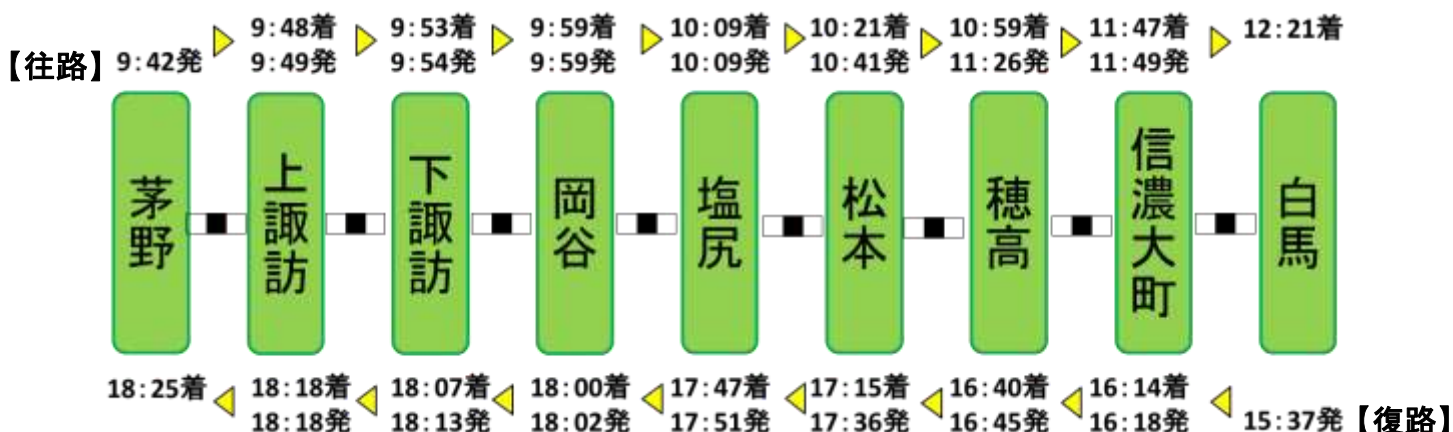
【往路】9:42発

9:48着
9:49発

9:53着
9:54発

9:59着
9:59発

10:09着
10:09発

10:21着
10:41発

10:59着
11:26発

11:47着
11:49発

12:21着

茅野

上諏訪

下諏訪

岡谷

塩尻

松本

穂高

信濃大町

白馬

18:25着

18:18着
18:18発

18:07着
18:13発

18:00着
18:02発

17:47着
17:51発

17:15着
17:36発

16:40着
16:45発

16:14着
16:18発

15:37発【復路】